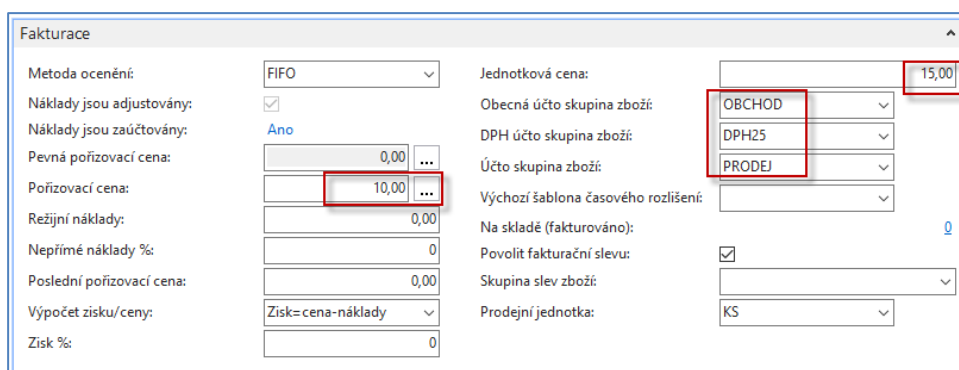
Fakturace

Metoda ocenění: FIFO
Náklady jsou adjustovány:
Náklady jsou zaúčtovány: Ano
Pevná pořizovací cena: 0,00 ...
Pořizovací cena: 10,00 ...
Režijní náklady: 0,00
Nepřímé náklady %: 0
Poslední pořizovací cena: 0,00
Výpočet zisku/ceny: Zisk=cena-náklady
Zisk %: 0

Jednotková cena: 15,00
Obecná účto skupina zboží: OBCHOD
DPH účto skupina zboží: DPH25
Účto skupina zboží: PRODEJ
Výchozí šablona časového rozlišení:
Na skladě (fakturováno): 0
Povolit fakturační slevu:
Skupina slev zboží:
Prodejní jednotka: KS